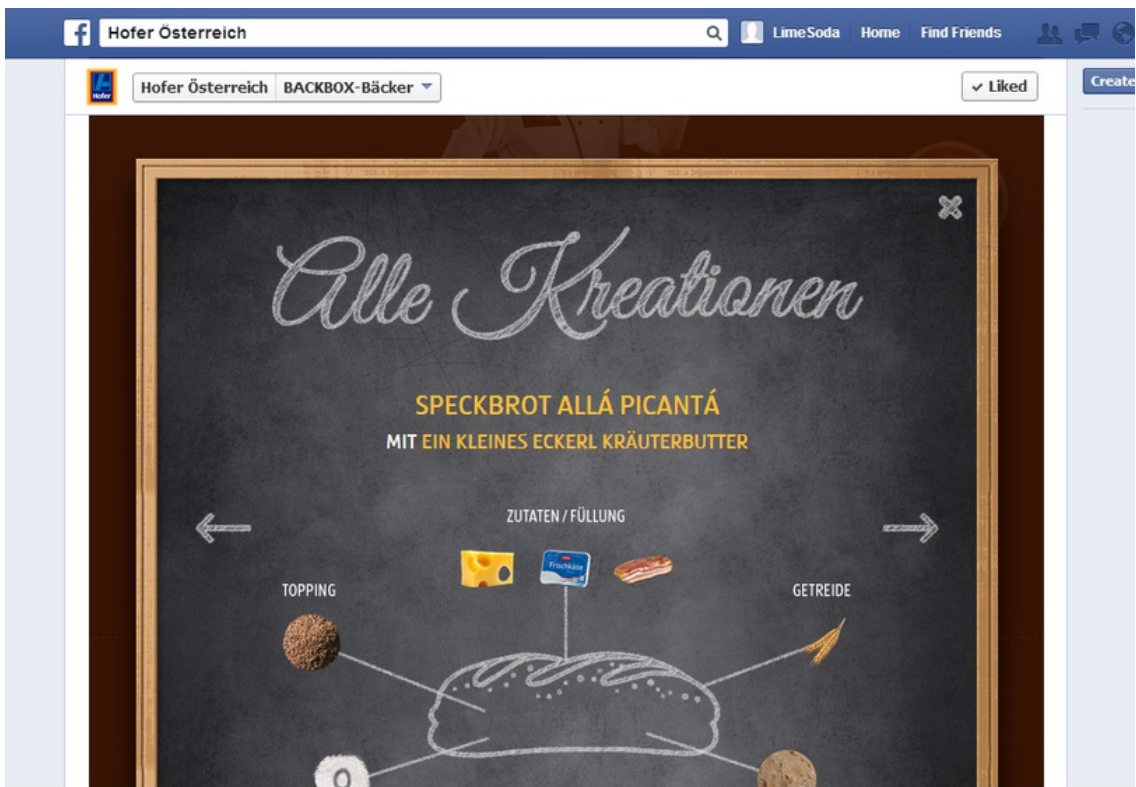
Hofer Österreich

LimeSoda Home Find Friends

Create

Hofer

Hofer Österreich BACKBOX-Bäcker

✓ Liked

Alle Kreationen

SPECKBROT ALLÁ PICANTÁ

MIT EIN KLEINES ECKERL KRÄUTERBUTTER

ZUTATEN / FÜLLUNG

Frischkäse

TOPPING

GETREIDE